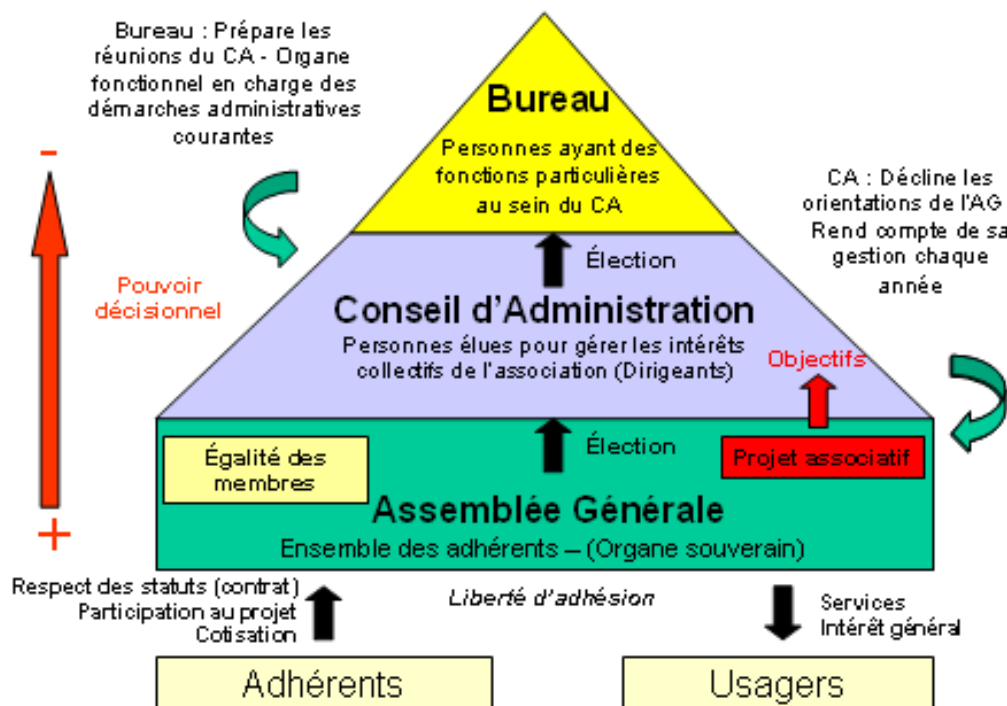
Bureau : Prépare les réunions du CA - Organe fonctionnel en charge des démarches administratives courantes

-

Pouvoir décisionnel

+

Bureau

Personnes ayant des fonctions particulières au sein du CA

Élection

CA : Décline les orientations de l'AG Rend compte de sa gestion chaque année

Conseil d'Administration

Personnes élues pour gérer les intérêts collectifs de l'association (Dirigeants)

Objectifs

Égalité des membres

Élection

Projet associatif

Assemblée Générale

Ensemble des adhérents – (Organe souverain)

Respect des statuts (contrat)
Participation au projet
Cotisation

Liberté d'adhésion

Services
Intérêt général

Adhérents

Usagers